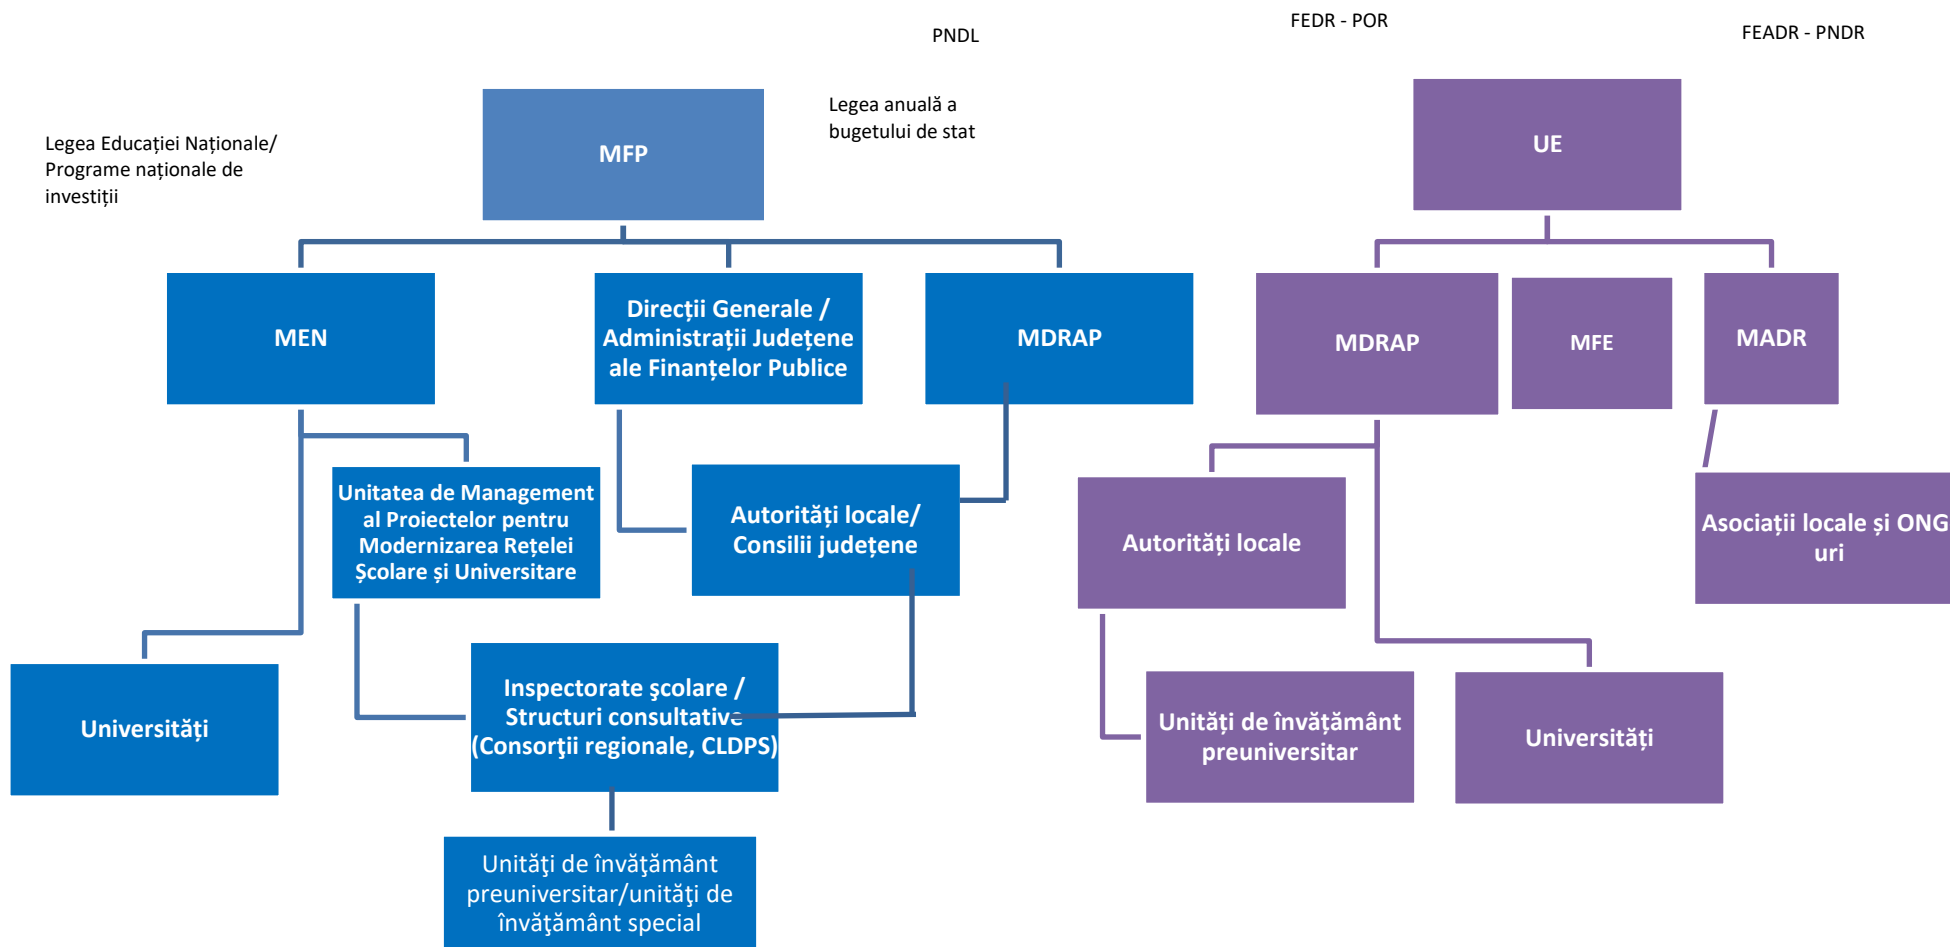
PNDL

FEDR - POR

FEADR - PNDR

Legea Educației Naționale/ Programe naționale de investiții

MFP

Legea anuală a bugetului de stat

UE

MEN

Direcții Generale / Administrații Județene ale Finanțelor Publice

MDRAP

MDRAP

MFE

MADR

Unitatea de Management al Proiectelor pentru Modernizarea Rețelei Școlare și Universitare

Autorități locale/ Consilii județene

Autorități locale

Asociații locale și ONG uri

Universități

Inspectorate şcolare / Structuri consultative (Consorţii regionale, CLDPS)

Unități de învățământ preuniversitar

Universități

Unităţi de învăţământ preuniversitar/unităţi de învăţământ special